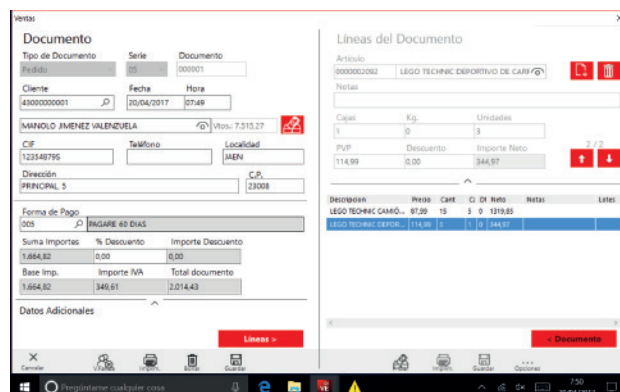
Ventas

Documento

Tipo de Documento
Pedido

Serie
05

Documento
000001

Cliente
43000000001

Fecha
20/04/2017

Hora
07:49

MANOLO JIMENEZ VALENZUELA

Vtos.: 7.515,27

CIF
12354879S

Teléfono

Localidad
JAEN

Dirección
PRINCIPAL, 5

C.P.
23008

Forma de Pago
005

PAGARE 60 DIAS

Suma Importes
1.664,82

% Descuento
0,00

Importe Descuento
0,00

Base Imp.
1.664,82

Importe IVA
349,61

Total documento
2.014,43

Datos Adicionales

Líneas >

Líneas del Documento

Artículo
0000002092

LEGO TECHNIC DEPORTIVO DE CARR

Notas

Cajas
1

Kg.
0

Unidades
3

PVP
114,99

Descuento
0,00

Importe Neto
344,97

2 / 2

| Descripcion | Precio | Cant | Ci | Dt | Neto | Notas | Lotes |
|---|---|---|---|---|---|---|---|
| LEGO TECHNIC CAMIÓ... | 87,99 | 15 | 5 | 0 | 1319,85 | | |
| LEGO TECHNIC DEPOR... | 114,99 | 3 | 1 | 0 | 344,97 | | |

< Documento

Cancelar
Vi...
Imprim...
Borrar
Guardar
Imprim...
Guardar
Opciones

Preguntarme cualquier cosa

7:50